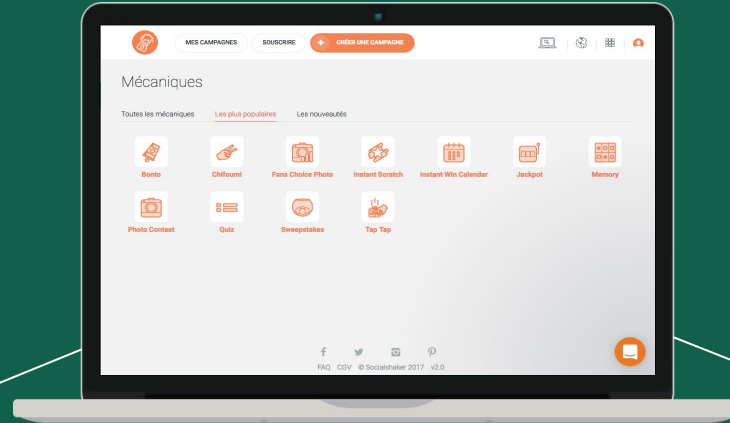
MES CAMPAGNES SOUSCRIRE + CRÉER UNE CAMPAGNE

Mécaniques

Toutes les mécaniques Les plus populaires Les nouveautés

Bonto
Chifoumi
Fans Choice Photo
Instant Scratch
Instant Win Calendar
Jackpot
Memory
Photo Contest
Quiz
Sweepstakes
Tap Tap

FAQ CGV © Socialshaker 2017 v2.0